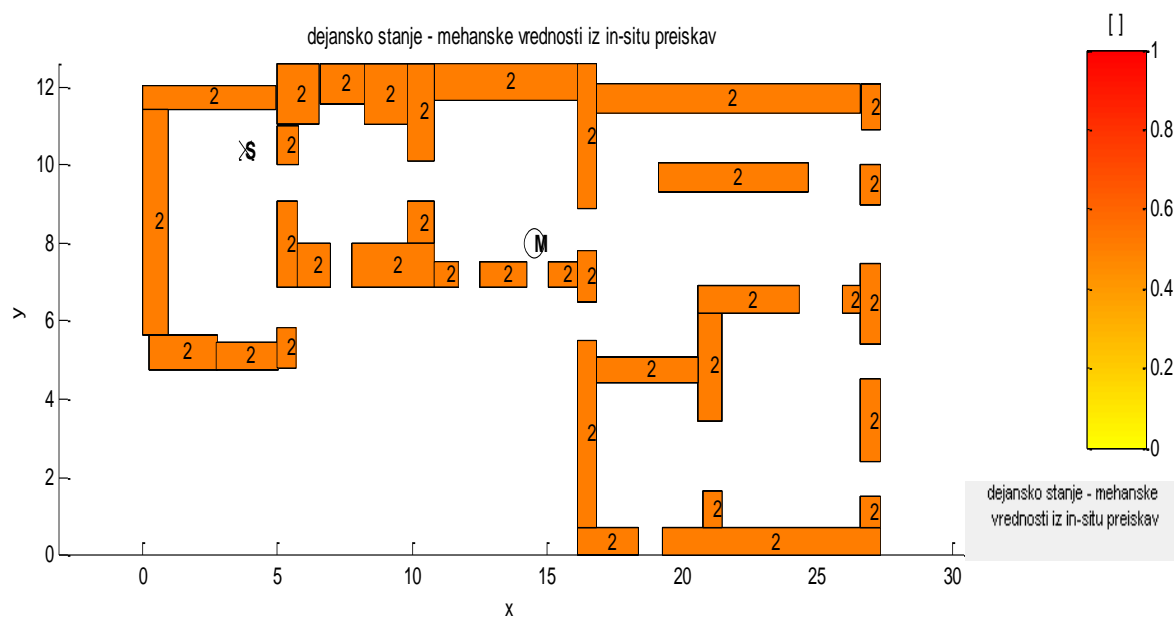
dejansko stanje - mehanske vrednosti iz in-situ preiskav

[ ]

1
0.8
0.6
0.4
0.2
0

12
10
8
6
4
2
0

y

0 5 10 15 20 25 30

x

S
M

2 2 2 2 2 2 2 2
2 2
2 2 2
2 2 2 2 2 2 2
2 2 2
2 2 2
2 2 2
2 2
2 2 2 2

dejansko stanje - mehanske vrednosti iz in-situ preiskav